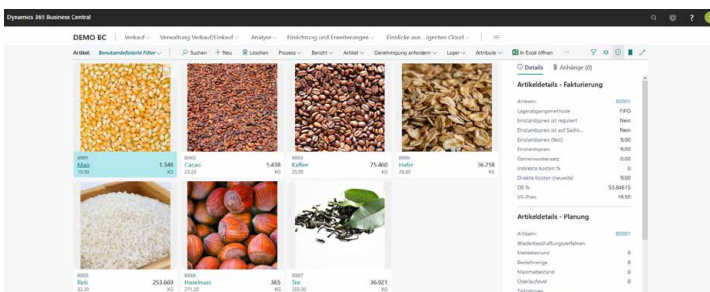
Dynamics 365 Business Central

DEMO BC | Verkauf | Verwaltung Verkauf/Einkauf | Analyse | Einrichtung und Erweiterungen | Einblicke aus ...igerten Cloud | ≡

Artikel: Benutzerdefinierte Filter | Suchen | + Neu | Löschen | Prozess | Bericht | Artikel | Genehmigung anfordern | Lager | Attribute | In Excel öffnen | ...

00001
Mais 1.349
19,90 KG

00002
Cacao 5.438
23,00 KG

00003
Kaffee 75.460
25,00 KG

00004
Hafer 36.258
26,90 KG

00005
Reis 253.669
32,20 KG

00006
Haselnuss 365
271,20 KG

00007
Tee 36.921
265,00 KG

Details | Anhänge (0)

Artikeldetails - Fakturierung

| | |
|---|---|
| Artikelnr. | 00001 |
| Lagerabgangsmethode | FIFO |
| Einstandspreis ist reguliert | Nein |
| Einstandspreis ist auf Sachk... | Nein |
| Einstandspreis (fest) | 9,00 |
| Einstandspreis | 9,00 |
| Gemeinkostensatz | 0,00 |
| Indirekte Kosten % | 0 |
| Direkte Kosten (neueste) | 9,00 |
| DB % | 53,84615 |
| VK-Preis | 19,50 |

Artikeldetails - Planung

| | |
|---|---|
| Artikelnr. | 00001 |
| Wiederbeschaffungsverfahren | |
| Meldebestand | 0 |
| Bestellmenge | 0 |
| Maximalbestand | 0 |
| Überlauflevel | 0 |
| Zeitrahmen | |